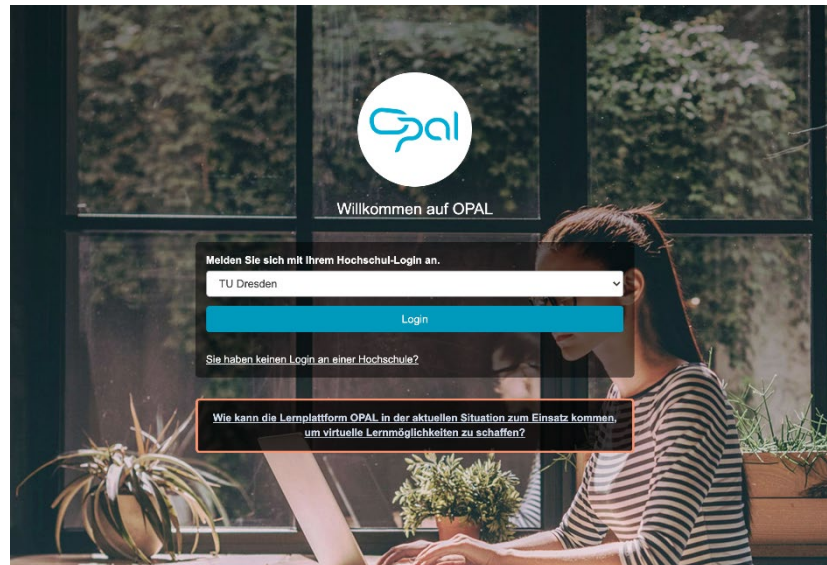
Opal

Willkommen auf OPAL

Melden Sie sich mit Ihrem Hochschul-Login an.

TU Dresden

Login

Sie haben keinen Login an einer Hochschule?

Wie kann die Lernplattform OPAL in der aktuellen Situation zum Einsatz kommen, um virtuelle Lernmöglichkeiten zu schaffen?